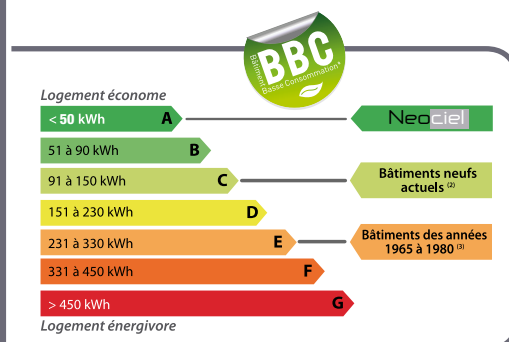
BBC
Bâtiment Basse Consommation*

Logement économe

< 50 kWh A
51 à 90 kWh B
91 à 150 kWh C
151 à 230 kWh D
231 à 330 kWh E
331 à 450 kWh F
> 450 kWh G

Logement énergivore

Neociel

Bâtiments neufs actuels $^{(2)}$

Bâtiments des années 1965 à 1980 $^{(3)}$